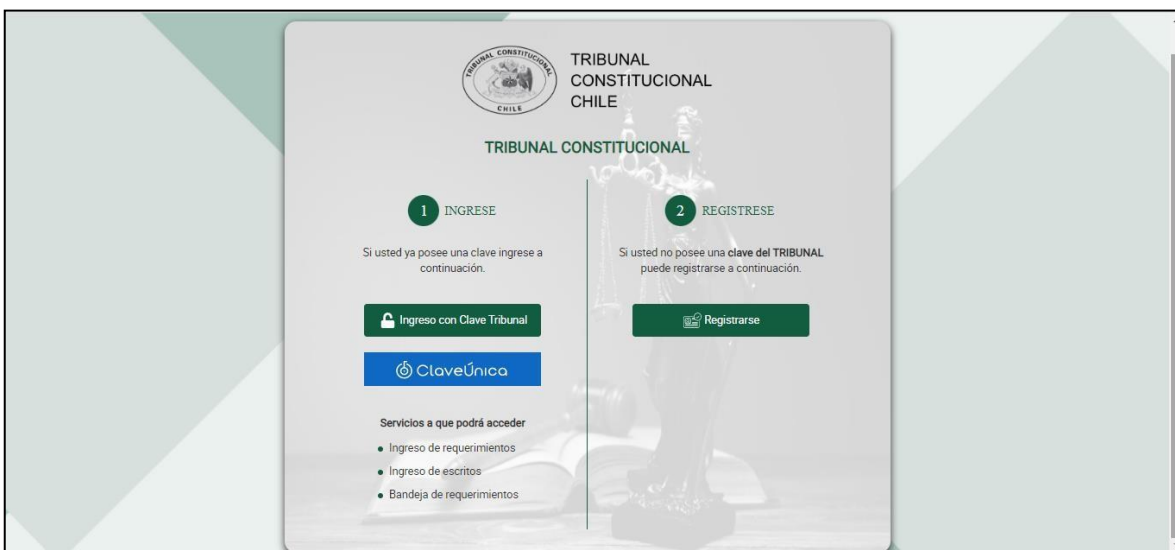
TRIBUNAL CONSTITUCIONAL CHILE

TRIBUNAL CONSTITUCIONAL
TRIBUNAL
CONSTITUCIONAL
CHILE

TRIBUNAL CONSTITUCIONAL

1 INGRESE

Si usted ya posee una clave ingrese a continuación.

Ingreso con Clave Tribunal

ClaveÚnica

Servicios a que podrá acceder

- Ingreso de requerimientos
- Ingreso de escritos
- Bandeja de requerimientos

2 REGISTRESE

Si usted no posee una clave del TRIBUNAL puede registrarse a continuación.

Registrarse